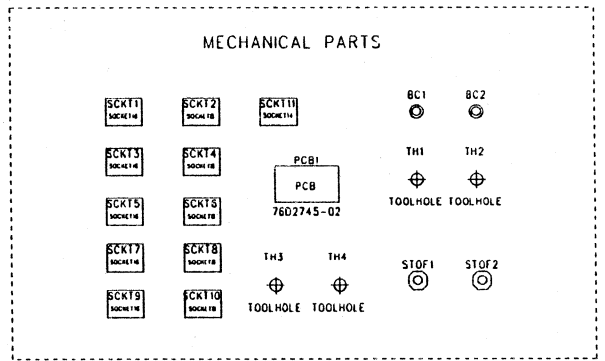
MECHANICAL PARTS

SCKT1
SOCKET16

SCKT2
SOCKET8

SCKT11
SOCKET16

SCKT3
SOCKET16

SCKT4
SOCKET8

SCKT5
SOCKET16

SCKT6
SOCKET8

SCKT7
SOCKET16

SCKT8
SOCKET8

SCKT9
SOCKET16

SCKT10
SOCKET8

PCB1
PCB
76D2745-02

BC1

BC2

TH1

TH2

TOOLHOLE TOOLHOLE

TH3

TH4

TOOLHOLE TOOLHOLE

STOF1

STOF2